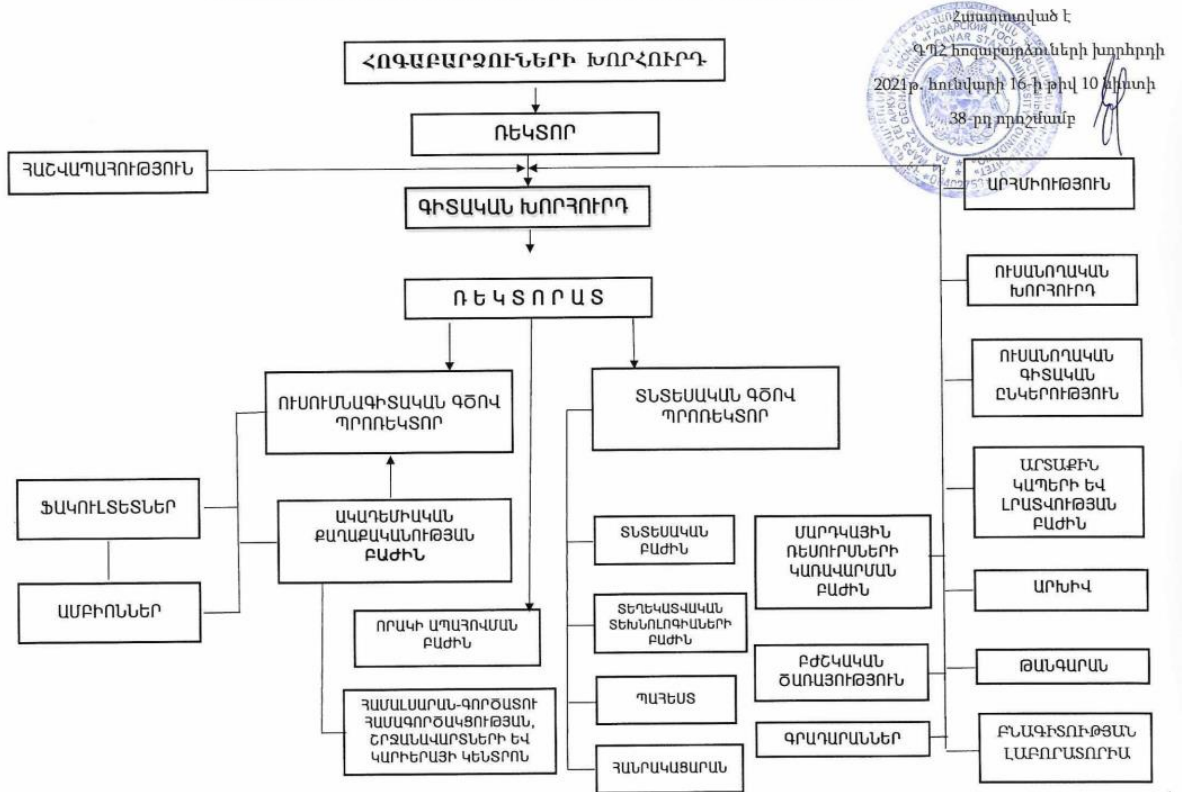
Հաստատված է
ԳՊՀ հոգաբարձուների խորհրդի
2021թ. հունվարի 16-ի թիվ 10 նիստի
38-րդ որոշմամբ

ՀՈԳԱԲԱՐՁՈՒՆԵՐԻ ԽՈՐՀՈՒՐԴ

ՌԵԿՏՈՐ

ՀԱՇՎԱՊԱՀՈՒԹՅՈՒՆ

ԳԻՏԱԿԱՆ ԽՈՐՀՈՒՐԴ

ԱՐՀՄԻՈՒԹՅՈՒՆ

ՌԵԿՏՈՐԱՏ

ՈՒՍԱՆՈՂԱԿԱՆ ԽՈՐՀՈՒՐԴ

ՈՒՍԱՆՈՂԱԿԱՆ ԳԻՏԱԿԱՆ ԸՆԿԵՐՈՒԹՅՈՒՆ

ՈՒՍՈՒՄՆԱԳԻՏԱԿԱՆ ԳԾՈՎ ՊՐՈՌԵԿՏՈՐ

ՏՆՏԵՍԱԿԱՆ ԳԾՈՎ ՊՐՈՌԵԿՏՈՐ

ԱՐՏԱՔԻՆ ԿԱՊԵՐԻ ԵՎ ԼՐԱՏՎՈՒԹՅԱՆ ԲԱԺԻՆ

ՖԱԿՈՒԼՏԵՏՆԵՐ

ԱԿԱԴԵՄԻԱԿԱՆ ՔԱՂԱՔԱԿԱՆՈՒԹՅԱՆ ԲԱԺԻՆ

ՏՆՏԵՍԱԿԱՆ ԲԱԺԻՆ

ՄԱՐԴԿԱՅԻՆ ՌԵՍՈՒՐՍՆԵՐԻ ԿԱՌԱՎԱՐՄԱՆ ԲԱԺԻՆ

ԱՐԽԻՎ

ԱՄԲԻՈՆՆԵՐ

ՈՐԱԿԻ ԱՊԱՀՈՎՄԱՆ ԲԱԺԻՆ

ՏԵՂԵԿԱՏՎԱԿԱՆ ՏԵԽՆՈԼՈԳԻԱՆԵՐԻ ԲԱԺԻՆ

ԲԺՇԿԱԿԱՆ ԾԱՌԱՅՈՒԹՅՈՒՆ

ԹԱՆԳԱՐԱՆ

ՊԱՀԵՍՏ

ՀԱՄԱԼՍԱՐԱՆ-ԳՈՐԾԱՏՈՒ ՀԱՄԱԳՈՐԾԱԿՑՈՒԹՅԱՆ, ՇՐՋԱՆԱՎԱՐՏՆԵՐԻ ԵՎ ԿԱՐԻԵՐԱՅԻ ԿԵՆՏՐՈՆ

ԳՐԱԴԱՐԱՆՆԵՐ

ԲՆԱԳԻՏՈՒԹՅԱՆ ԼԱԲՈՐԱՏՈՐԻԱ

ՀԱՆՐԱԿԱՑԱՐԱՆ